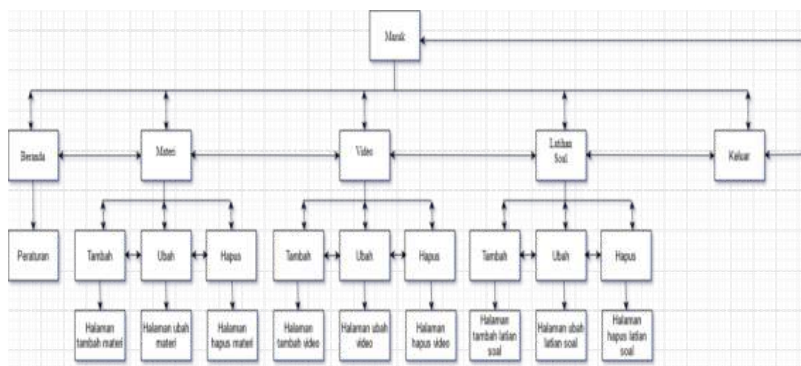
Masuk

Beranda

Materi

Video

Latihan Soal

Keluar

Peraturan

Tambah

Ubah

Hapus

Tambah

Ubah

Hapus

Tambah

Ubah

Hapus

Halaman tambah materi

Halaman ubah materi

Halaman hapus materi

Halaman tambah video

Halaman ubah video

Halaman hapus video

Halaman tambah latian soal

Halaman ubah latian soal

Halaman hapus latian soal